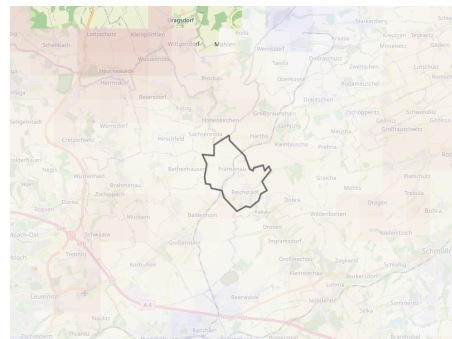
Dragsdorf
Lohbertstedt
Kleinpörthen
Wittgendorf
Mahlen
Scheibach
Wernsdorf
Stolkenberg
Kraasa
Meuselwitz
Gödern
Heuckewalde
Wuitz
Wernsdorf
Tasnia
Lehma
Mumsdorf
Beerendorf
Bröckau
Oberbrosse
Zwenschien
Lucka
Sarmsdorf
Dobitschen
Zschopperitz
Schwanditz
Nödlitz
Schön
Wernsdorf
Großbraunshain
Göhren
Rositz
Schnaudertal
Gleina
Großsteitz
Hermersdorf
Hainichen
Hartha
Meuche
Plantauche
Starkenberg
Frankenau
Rechtbach
Reichstädt
Gröba
Molbis
Tegkwitz
Dobra
Wildenbörten
Badersleben
Drogen
Kostitz
Zschernitz
Großsaara
Kleinbernsdorf
Kretzschau
Gerstenberg
Dürrengleina
Kaltenborn
Schmölln
Löhma
Nischwitz
Nauendorf
Beerwalde
Großensee
Lumpzig
Bornshain
Scheibenberg
Posterstein
Zschöppern
Frohnsdorf
Dürrenebersdorf
Dorna
Nöbdenitz
Burkersdorf
Zagkwitz
Naitschau
Selka
A 4
Butcher
Braunshain
Großbraunshain
Rositz
Berga
Nauendorf
Löbichau
Wiesenbach
Thiemendorf
Großbraunshain
Trebnitz
Zeitz
Schwaara
Kaltenborn
Ronneburg
Oltershausen
Haselbach
Leumnitz
Zschippach
Teichwolframsdorf
Schmölln
Korbussen
Grossaga
Großenstein
Kostitz
Kauern
Baldenhain
Gösnitz
Saara
Dobitzschen
Untschen
Schmirchau
Bernsdorf
Obersdorf
Kraftsdorf
Zschippach
Korbussen
Hartroda
Tegau
Wiebelsdorf
Bethenhausen
Heiersdorf
Grossenstein
Stolzenberg
Mondschütz
Zschöppern